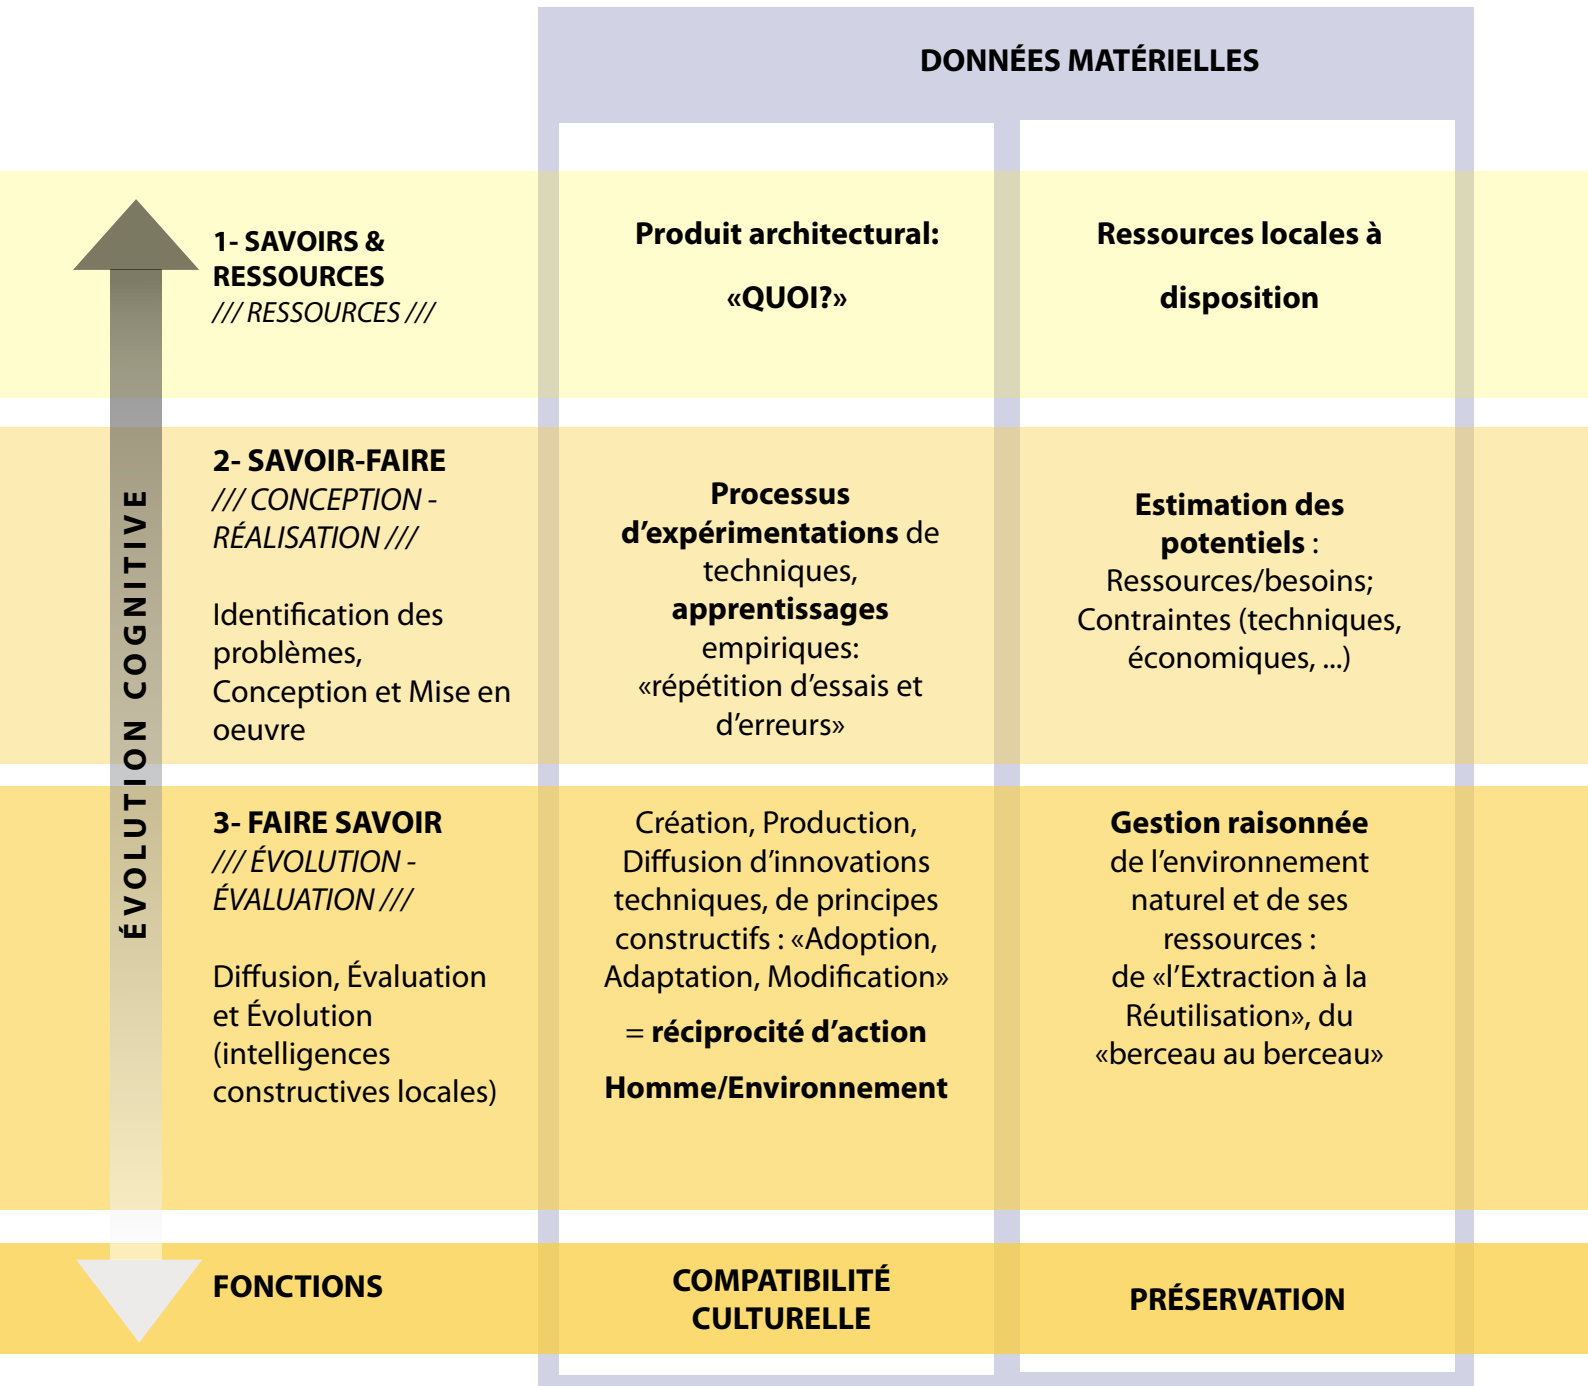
DONNÉES MATÉRIELLES

ÉVOLUTION COGNITIVE

| | | |
|---|---|---|
| 1- SAVOIRS & RESSOURCES /// RESSOURCES /// | Produit architectural: «QUOI?» | Ressources locales à disposition |
| 2- SAVOIR-FAIRE /// CONCEPTION - RÉALISATION /// Identification des problèmes, Conception et Mise en oeuvre | Processus d'expérimentations de techniques, apprentissages empiriques: «répétition d'essais et d'erreurs» | Estimation des potentiels : Ressources/besoins; Contraintes (techniques, économiques, ...) |
| 3- FAIRE SAVOIR /// ÉVOLUTION - ÉVALUATION /// Diffusion, Évaluation et Évolution (intelligences constructives locales) | Création, Production, Diffusion d'innovations techniques, de principes constructifs : «Adoption, Adaptation, Modification» = réciprocité d'action Homme/Environnement | Gestion raisonnée de l'environnement naturel et de ses ressources : de «l'Extraction à la Réutilisation», du «berceau au berceau» |
| FONCTIONS | COMPATIBILITÉ CULTURELLE | PRÉSERVATION |